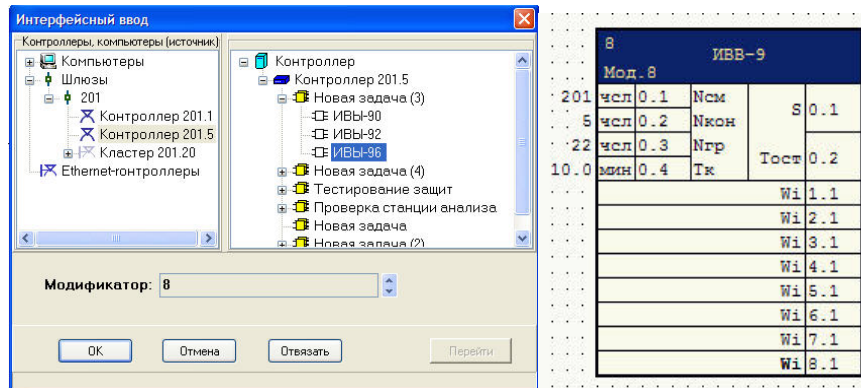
Интерфейсный ввод

Контроллеры, компьютеры (источник)

Компьютеры
Шлюзы
201
Контроллер 201.1
Контроллер 201.5
Кластер 201.20
Ethernet-контроллеры

Контроллер
Контроллер 201.5
Новая задача (3)
ИВЫ-90
ИВЫ-92
ИВЫ-96
Новая задача (4)
Тестирование защит
Проверка станции анализа
Новая задача
Новая задача (2)

Модификатор: 8

OK
Отмена
Отвязать
Перейти

8
Мод.8
ИВВ-9

| 201 | чсл | 0.1 | Nсм | S | 0.1 |
|---|---|---|---|---|---|
| 5 | чсл | 0.2 | Nкон | | |
| 22 | чсл | 0.3 | Nгр | Тост | 0.2 |
| 10.0 | мин | 0.4 | Тк | | |
| | | | | Wi | 1.1 |
| | | | | Wi | 2.1 |
| | | | | Wi | 3.1 |
| | | | | Wi | 4.1 |
| | | | | Wi | 5.1 |
| | | | | Wi | 6.1 |
| | | | | Wi | 7.1 |
| | | | | Wi | 8.1 |